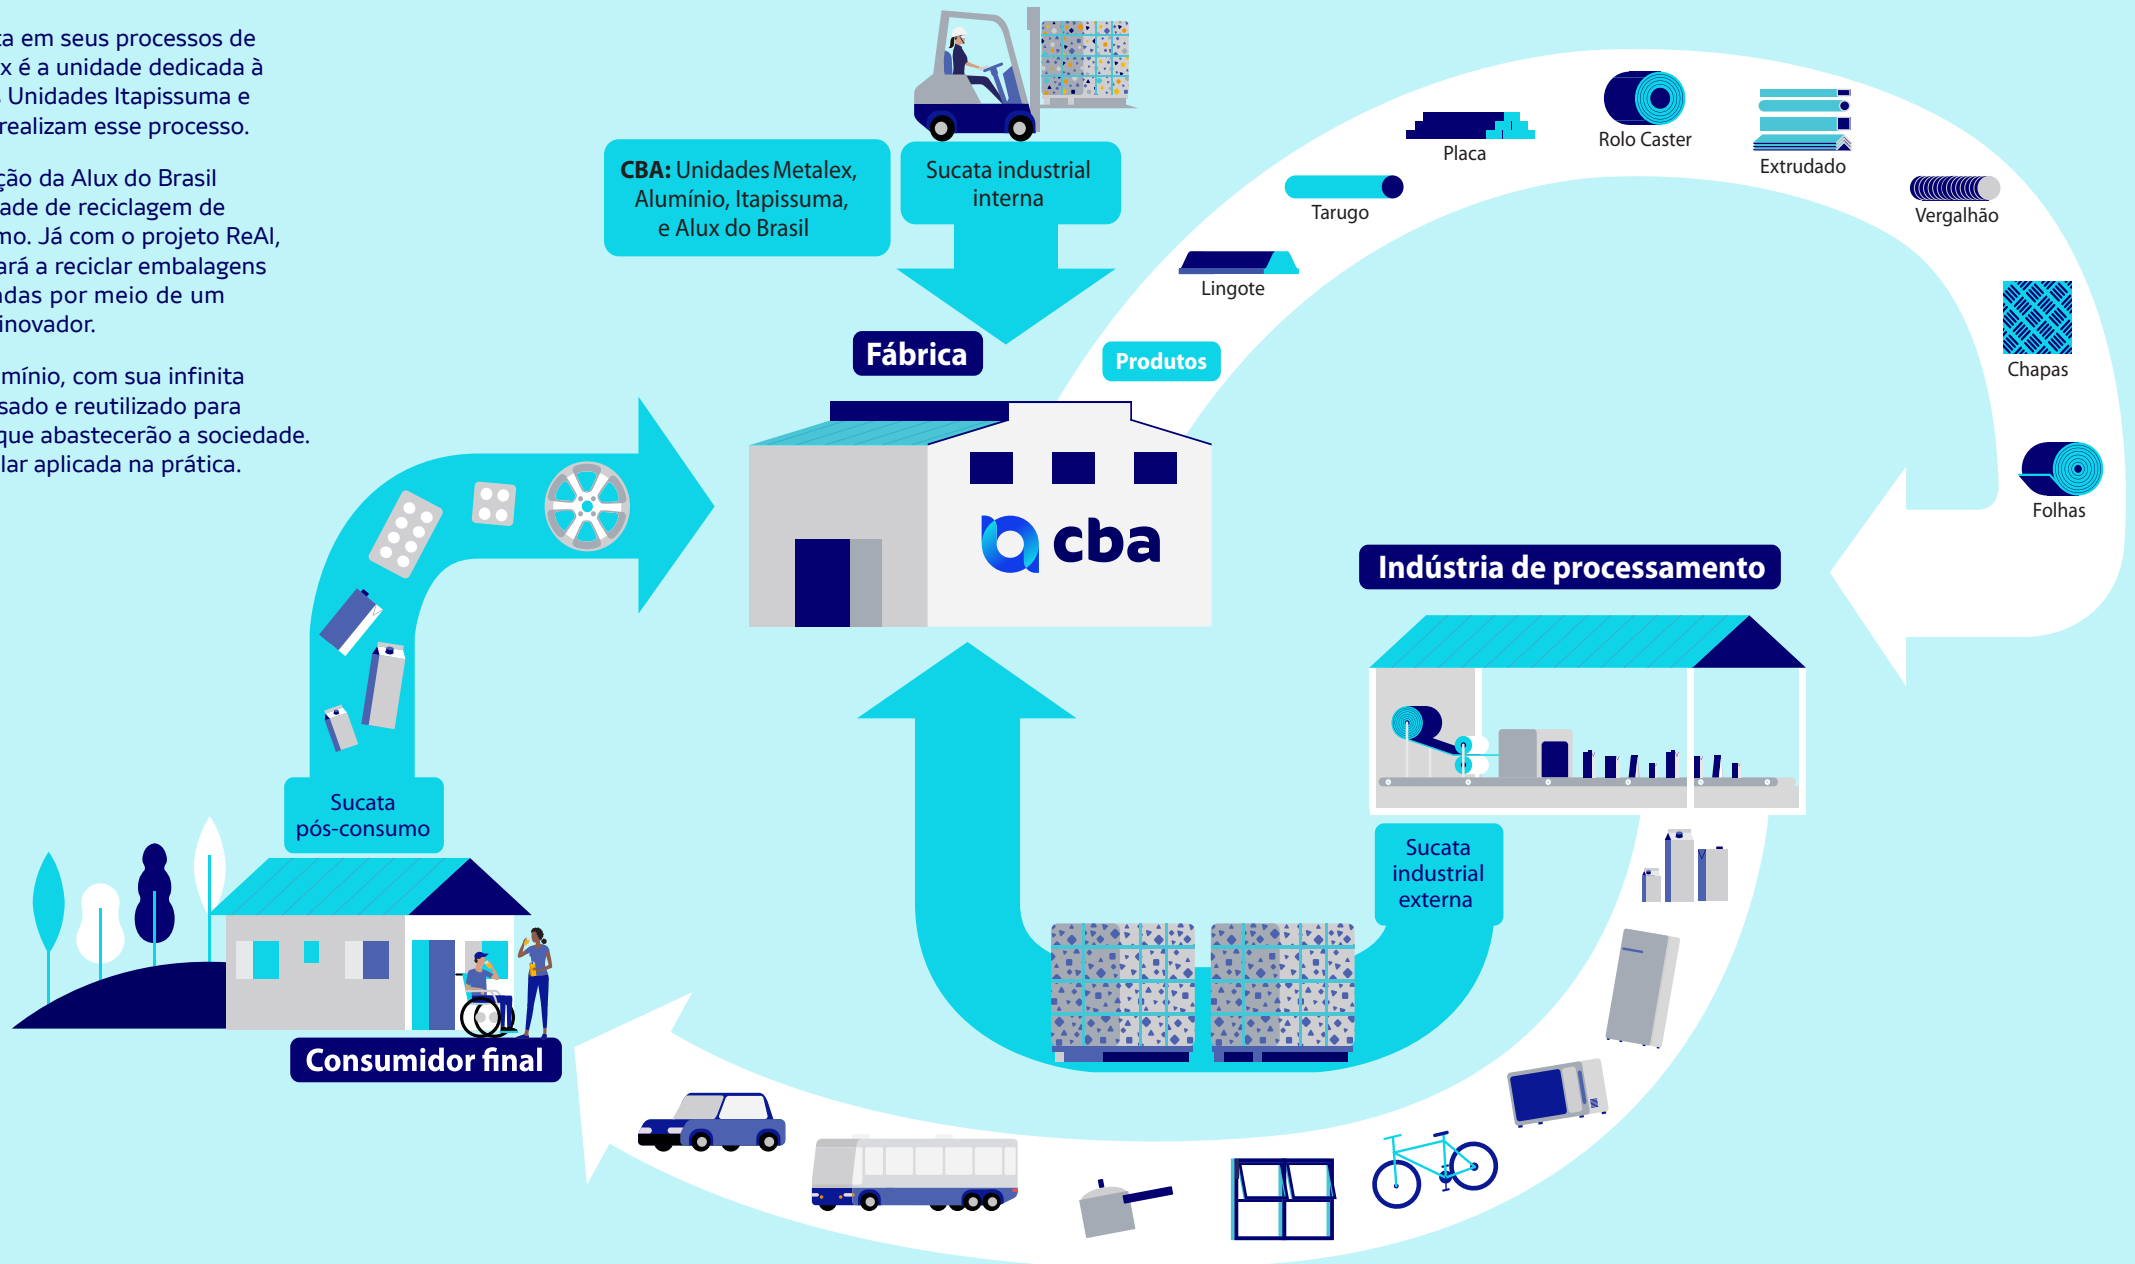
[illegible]a em seus processos de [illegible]x é a unidade dedicada à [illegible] Unidades Itapissuma e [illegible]realizam esse processo.

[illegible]ção da Alux do Brasil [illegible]ade de reciclagem de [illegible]mo. Já com o projeto ReAl, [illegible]ará a reciclar embalagens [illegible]das por meio de um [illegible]inovador.

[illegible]mínio, com sua infinita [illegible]sado e reutilizado para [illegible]que abastecerão a sociedade. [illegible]lar aplicada na prática.

CBA: Unidades Metalex, Alumínio, Itapissuma, e Alux do Brasil

Sucata industrial interna

Fábrica

Produtos

cba

Lingote

Tarugo

Placa

Rolo Caster

Extrudado

Vergalhão

Chapas

Folhas

Indústria de processamento

Sucata industrial externa

Sucata pós-consumo

Consumidor final